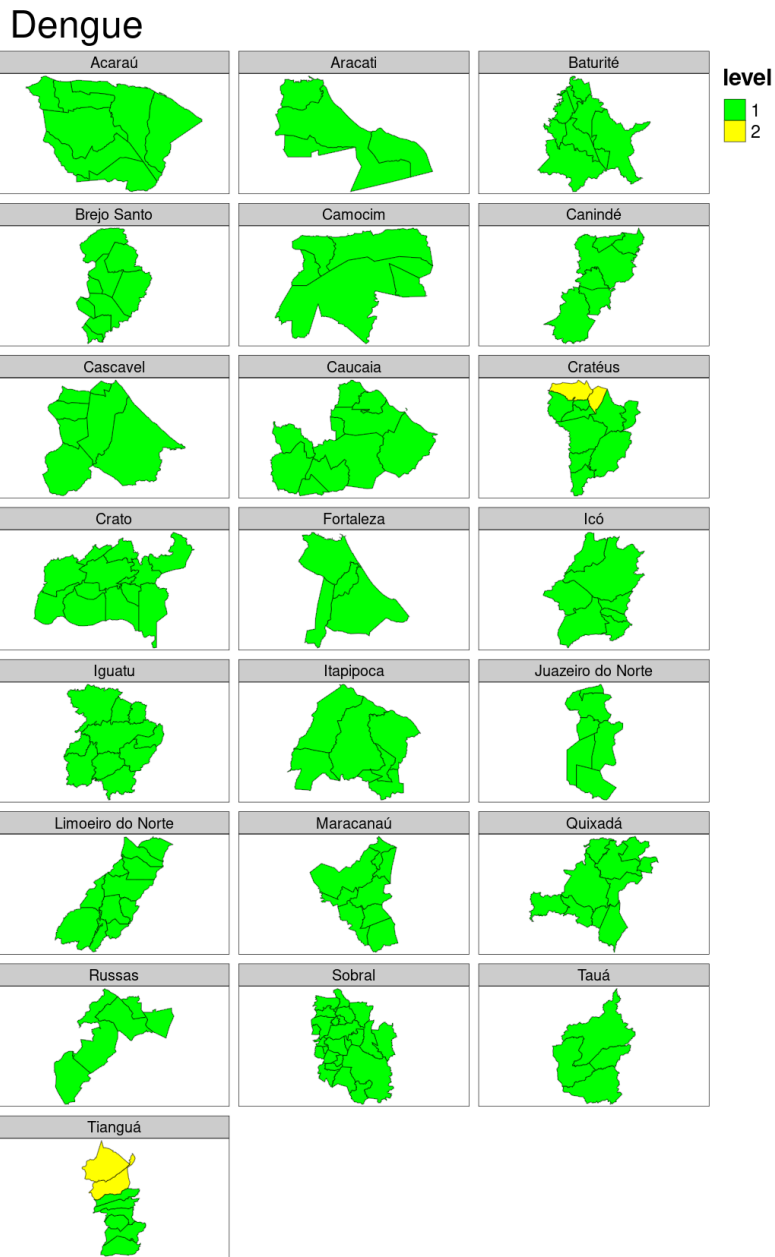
Dengue

Acaraú

Aracati

Baturité

level
1
2

Brejo Santo

Camocim

Canindé

Cascavel

Caucaia

Cratéus

Crato

Fortaleza

Icó

Iguatu

Itapipoca

Juazeiro do Norte

Limoeiro do Norte

Maracanaú

Quixadá

Russas

Sobral

Tauá

Tianguá